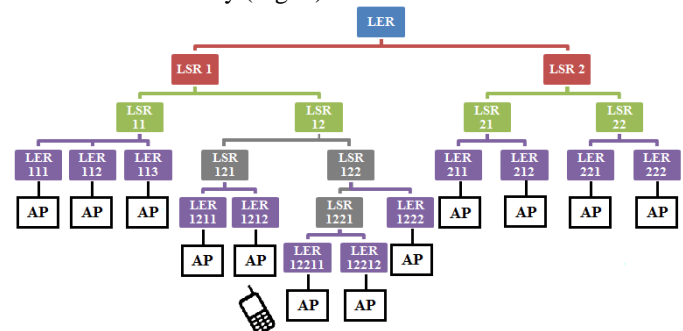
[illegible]

LER

LSR 1

LSR 2

LSR 11

LSR 12

LSR 21

LSR 22

LER 111

LER 112

LER 113

LSR 121

LSR 122

LER 211

LER 212

LER 221

LER 222

AP

AP

AP

LER 1211

LER 1212

LSR 1221

LER 1222

AP

AP

AP

AP

AP

AP

LER 12211

LER 12212

AP

AP

AP

AP